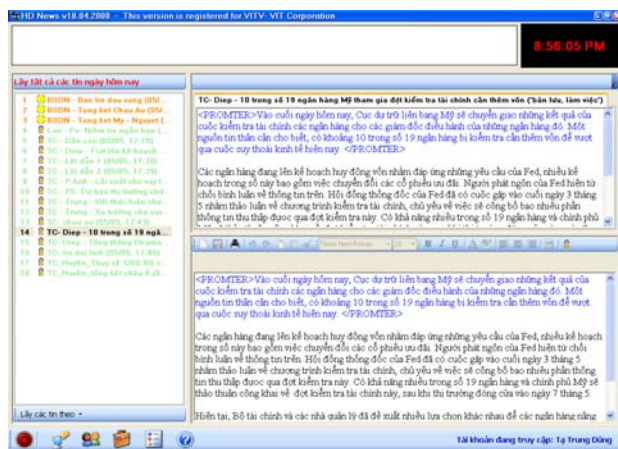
HD News v18.04.2008 - This version is registered for VITV - VIT Corporation

8:56:05 PM

Lấy tất cả các tin ngày hôm nay

1 BSDN - Bản tin đầu vàng (BSN...
2 BSDN - Tăng kết Châu Âu (BSN...
3 BSDN - Tăng kết Mỹ - Nguyệt (...
4 Lan - Pv. Nhận tin ngân hàn (...
5 TC - Dân các (BSN5, 17:18)
6 TC - Diep - Fed tiếp kế hoạch...
7 TC - Lãi đầu 1 (BSN5, 17:38)
8 TC - Lãi đầu 2 (BSN5, 17:39)
9 TC - Lãi đầu 3 (BSN5, 17:39)
10 TC - PX: Dự báo thị trường chứ...
11 TC - P.Anh - Cải cách nhà vay l...
12 TC - Trung - VRI thực hiện cho...
13 TC - Trung - Xu hướng chờ vay...
14 TC - phân ủy (BSN5, 17:43)
14 TC - Diep - 10 trong số 19 ngân
16 TC - Diep - Tổng thống Obama...
17 TC - tin đại biết (BSN5, 17:46)
18 TC_Huyền_ Thực tế: USD đã c...
19 TC_Huyền_Tổng kết châu Á (B...

Lấy các tin theo

TC- Diep - 10 trong số 19 ngân hàng Mỹ tham gia đợt kiểm tra tài chính cần thêm vốn ('bản lưu, làm việc')

<PROMTER>Vào cuối ngày hôm nay, Cục dự trữ liên bang Mỹ sẽ chuyển giao những kết quả của cuộc kiểm tra tài chính các ngân hàng cho các giám đốc điều hành của những ngân hàng đó. Một nguồn tin thân cận cho biết, có khoảng 10 trong số 19 ngân hàng bị kiểm tra cần thêm vốn để vượt qua cuộc suy thoái kinh tế hiện nay. </PROMTER>

Các ngân hàng đang lên kế hoạch huy động vốn nhằm đáp ứng những yêu cầu của Fed, nhiều kế hoạch trong số này bao gồm việc chuyển đổi các cổ phiếu ưu đãi. Người phát ngôn của Fed hiện từ chối bình luận về thông tin trên. Hôi đồng thống đốc của Fed đã có cuộc gặp vào cuối ngày 3 tháng 5 nhằm thảo luận về chương trình kiểm tra tài chính, chủ yếu về việc sẽ công bố bao nhiêu phần thông tin thu thập được qua đợt kiểm tra này. Có khả năng nhiều trong số 19 ngân hàng và chính phủ

Times New Roman

<PROMTER>Vào cuối ngày hôm nay, Cục dự trữ liên bang Mỹ sẽ chuyển giao những kết quả của cuộc kiểm tra tài chính các ngân hàng cho các giám đốc điều hành của những ngân hàng đó. Một nguồn tin thân cận cho biết, có khoảng 10 trong số 19 ngân hàng bị kiểm tra cần thêm vốn để vượt qua cuộc suy thoái kinh tế hiện nay. </PROMTER>

Các ngân hàng đang lên kế hoạch huy động vốn nhằm đáp ứng những yêu cầu của Fed, nhiều kế hoạch trong số này bao gồm việc chuyển đổi các cổ phiếu ưu đãi. Người phát ngôn của Fed hiện từ chối bình luận về thông tin trên. Hôi đồng thống đốc của Fed đã có cuộc gặp vào cuối ngày 3 tháng 5 nhằm thảo luận về chương trình kiểm tra tài chính, chủ yếu về việc sẽ công bố bao nhiêu phần thông tin thu thập được qua đợt kiểm tra này. Có khả năng nhiều trong số 19 ngân hàng và chính phủ Mỹ sẽ thảo thuận công khai về đợt kiểm tra tài chính này, sau khi thị trường đóng cửa vào ngày 7 tháng 5.

Hiện tại, Bộ tài chính và các nhà quản lý đã đề xuất nhiều lựa chọn khác nhau để các ngân hàng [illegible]

Tài khoản đang truy cập: Tạ Trung Dũng